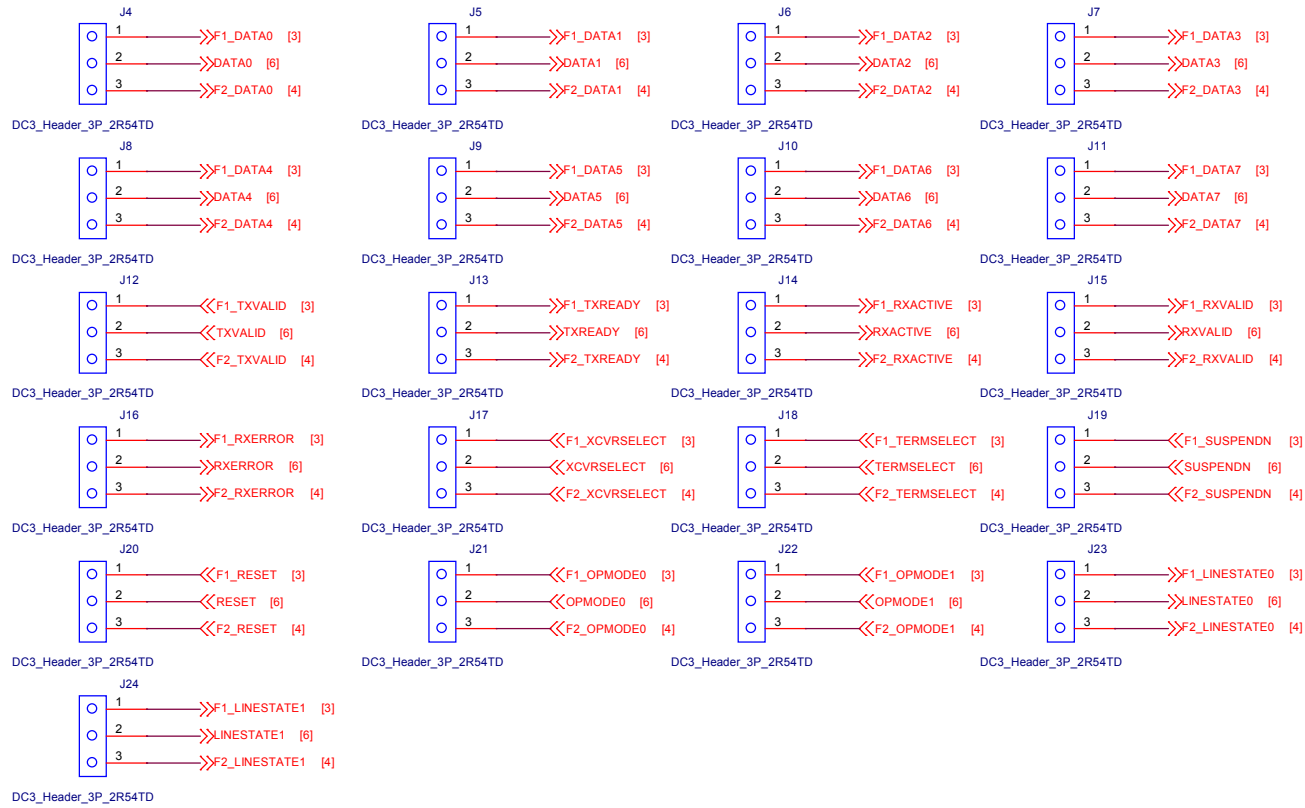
J4
1 F1_DATA0 [3]
2 DATA0 [6]
3 F2_DATA0 [4]
DC3_Header_3P_2R54TD

J5
1 F1_DATA1 [3]
2 DATA1 [6]
3 F2_DATA1 [4]
DC3_Header_3P_2R54TD

J6
1 F1_DATA2 [3]
2 DATA2 [6]
3 F2_DATA2 [4]
DC3_Header_3P_2R54TD

J7
1 F1_DATA3 [3]
2 DATA3 [6]
3 F2_DATA3 [4]
DC3_Header_3P_2R54TD

J8
1 F1_DATA4 [3]
2 DATA4 [6]
3 F2_DATA4 [4]
DC3_Header_3P_2R54TD

J9
1 F1_DATA5 [3]
2 DATA5 [6]
3 F2_DATA5 [4]
DC3_Header_3P_2R54TD

J10
1 F1_DATA6 [3]
2 DATA6 [6]
3 F2_DATA6 [4]
DC3_Header_3P_2R54TD

J11
1 F1_DATA7 [3]
2 DATA7 [6]
3 F2_DATA7 [4]
DC3_Header_3P_2R54TD

J12
1 F1_TXVALID [3]
2 TXVALID [6]
3 F2_TXVALID [4]
DC3_Header_3P_2R54TD

J13
1 F1_TXREADY [3]
2 TXREADY [6]
3 F2_TXREADY [4]
DC3_Header_3P_2R54TD

J14
1 F1_RXACTIVE [3]
2 RXACTIVE [6]
3 F2_RXACTIVE [4]
DC3_Header_3P_2R54TD

J15
1 F1_RXVALID [3]
2 RXVALID [6]
3 F2_RXVALID [4]
DC3_Header_3P_2R54TD

J16
1 F1_RXERROR [3]
2 RXERROR [6]
3 F2_RXERROR [4]
DC3_Header_3P_2R54TD

J17
1 F1_XCVRSELECT [3]
2 XCVRSELECT [6]
3 F2_XCVRSELECT [4]
DC3_Header_3P_2R54TD

J18
1 F1_TERMSELECT [3]
2 TERMSELECT [6]
3 F2_TERMSELECT [4]
DC3_Header_3P_2R54TD

J19
1 F1_SUSPENDN [3]
2 SUSPENDN [6]
3 F2_SUSPENDN [4]
DC3_Header_3P_2R54TD

J20
1 F1_RESET [3]
2 RESET [6]
3 F2_RESET [4]
DC3_Header_3P_2R54TD

J21
1 F1_OPMODE0 [3]
2 OPMODE0 [6]
3 F2_OPMODE0 [4]
DC3_Header_3P_2R54TD

J22
1 F1_OPMODE1 [3]
2 OPMODE1 [6]
3 F2_OPMODE1 [4]
DC3_Header_3P_2R54TD

J23
1 F1_LINESTATE0 [3]
2 LINESTATE0 [6]
3 F2_LINESTATE0 [4]
DC3_Header_3P_2R54TD

J24
1 F1_LINESTATE1 [3]
2 LINESTATE1 [6]
3 F2_LINESTATE1 [4]
DC3_Header_3P_2R54TD